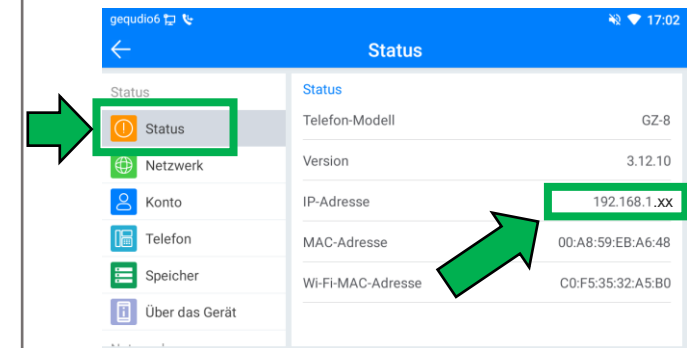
gequdio6

17:02

Status

Status

Status

Netzwerk

Konto

Telefon

Speicher

Über das Gerät

Status

| | |
|---|---|
| Telefon-Modell | GZ-8 |
| Version | 3.12.10 |
| IP-Adresse | 192.168.1.xx |
| MAC-Adresse | 00:A8:59:EB:A6:48 |
| Wi-Fi-MAC-Adresse | C0:F5:35:32:A5:B0 |